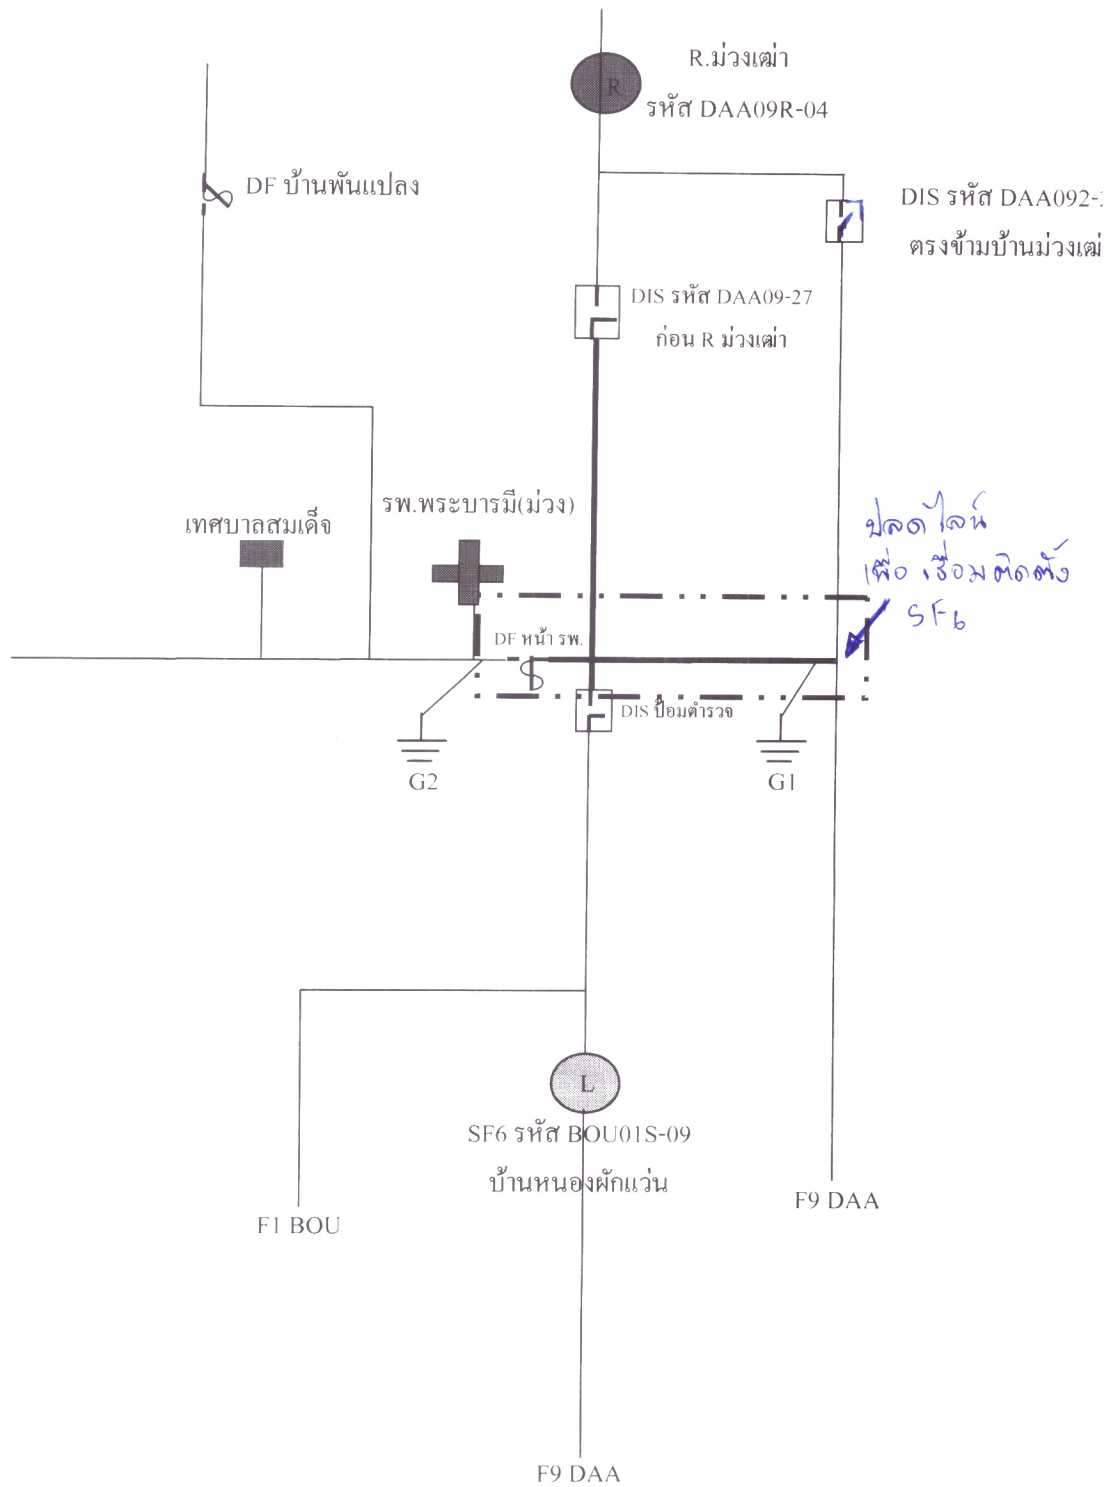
R

R.ม่วงเฒ่า
รหัส DAA09R-04

DF บ้านพันแปลง

DIS รหัส DAA092-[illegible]
ตรงข้ามบ้านม่วงเฒ่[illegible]

DIS รหัส DAA09-27
ก่อน R ม่วงเฒ่า

รพ.พระบารมี(ม่วง)

เทศบาลสมเด็จ

ปลดไลน์
เพื่อเชื่อมติดตั้ง
SF6

DF หน้า รพ.

DIS ป้อมตำรวจ

G2

G1

L

SF6 รหัส BOU01S-09
บ้านหนองผักแว่น

F1 BOU

F9 DAA

F9 DAA